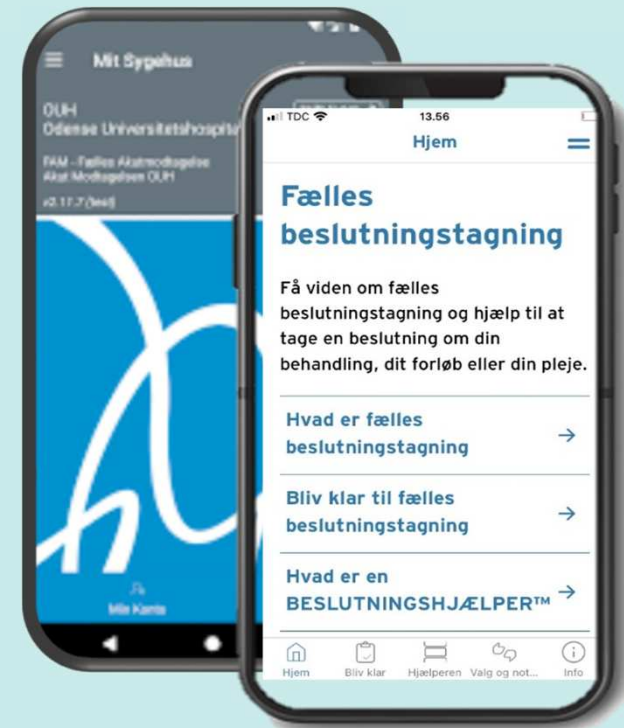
Mit Sygehus

OUH
Odense Universitetshospital

FAM - Fælles Akutmodtagelse
Akut Modtagelsen OUH

v2.11.7 (test)

Mit Konto

TDC
13.56
Hjem

Fælles beslutningstagning

Få viden om fælles beslutningstagning og hjælp til at tage en beslutning om din behandling, dit forløb eller din pleje.

Hvad er fælles beslutningstagning →

Bliv klar til fælles beslutningstagning →

Hvad er en BESLUTNINGSHJÆLPER™ →

Hjem
Bliv klar
Hjælperen
Valg og not...
Info